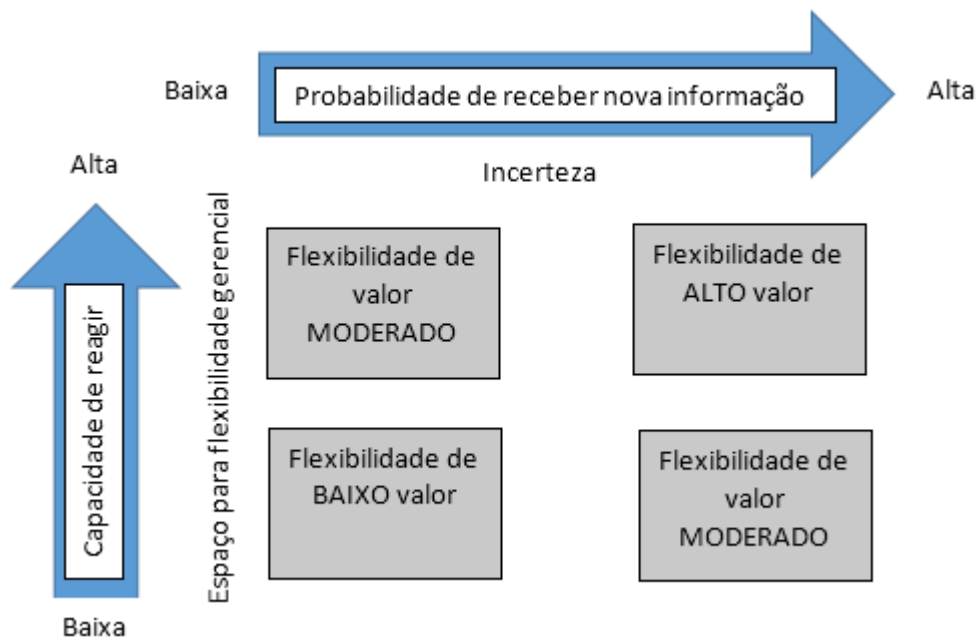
Baixa

Probabilidade de receber nova informação

Alta

Incerteza

Alta

Capacidade de reagir

Espaço para flexibilidade gerencial

Baixa

Flexibilidade de valor MODERADO

Flexibilidade de ALTO valor

Flexibilidade de BAIXO valor

Flexibilidade de valor MODERADO